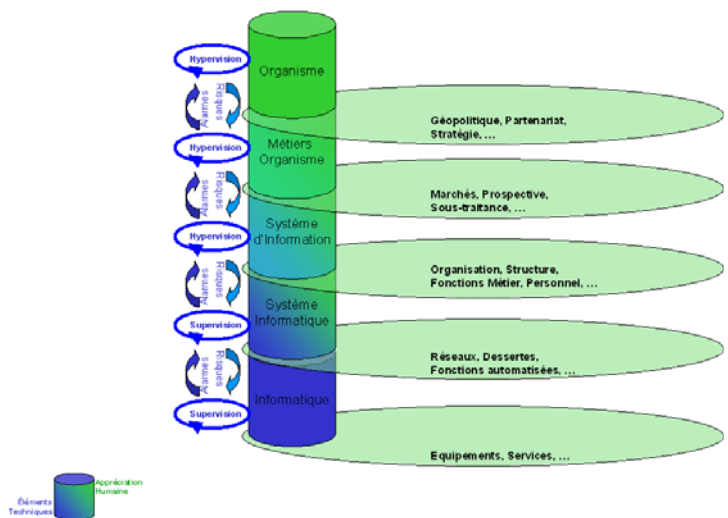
Hypervision

Organisme

Alarmes

Risques

Géopolitique, Partenariat, Stratégie, ...

Hypervision

Métiers Organisme

Alarmes

Risques

Marchés, Prospective, Sous-traitance, ...

Hypervision

Système d'Information

Alarmes

Risques

Organisation, Structure, Fonctions Métier, Personnel, ...

Supervision

Système Informatique

Alarmes

Risques

Réseaux, Dessertes, Fonctions automatisées, ...

Supervision

Informatique

Equipements, Services, ...

Appréciation Humaine

Éléments Techniques